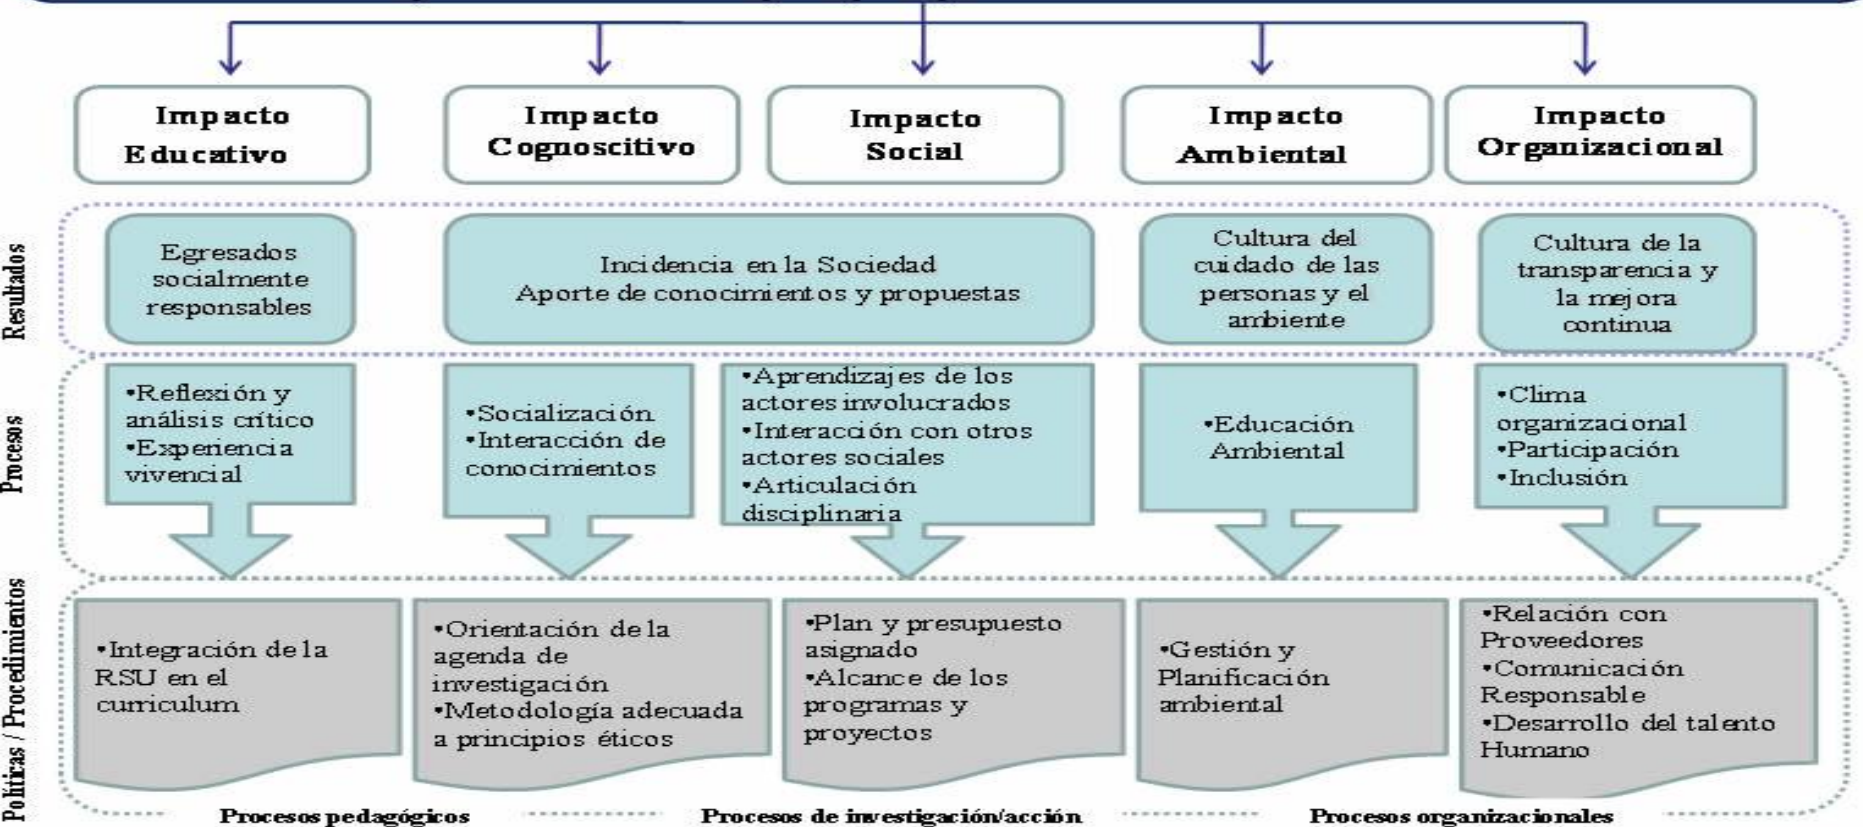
Impacto Educativo

Impacto Cognoscitivo

Impacto Social

Impacto Ambiental

Impacto Organizacional

Resultados

Egresados socialmente responsables

Incidencia en la Sociedad
Aporte de conocimientos y propuestas

Cultura del cuidado de las personas y el ambiente

Cultura de la transparencia y la mejora continua

Procesos

•Reflexión y análisis crítico
•Experiencia vivencial

•Socialización
•Interacción de conocimientos

•Aprendizajes de los actores involucrados
•Interacción con otros actores sociales
•Articulación disciplinaria

•Educación Ambiental

•Clima organizacional
•Participación
•Inclusión

Políticas / Procedimientos

•Integración de la RSU en el curriculum

•Orientación de la agenda de investigación
•Metodología adecuada a principios éticos

•Plan y presupuesto asignado
•Alcance de los programas y proyectos

•Gestión y Planificación ambiental

•Relación con Proveedores
•Comunicación Responsable
•Desarrollo del talento Humano

Procesos pedagógicos

Procesos de investigación/acción

Procesos organizacionales